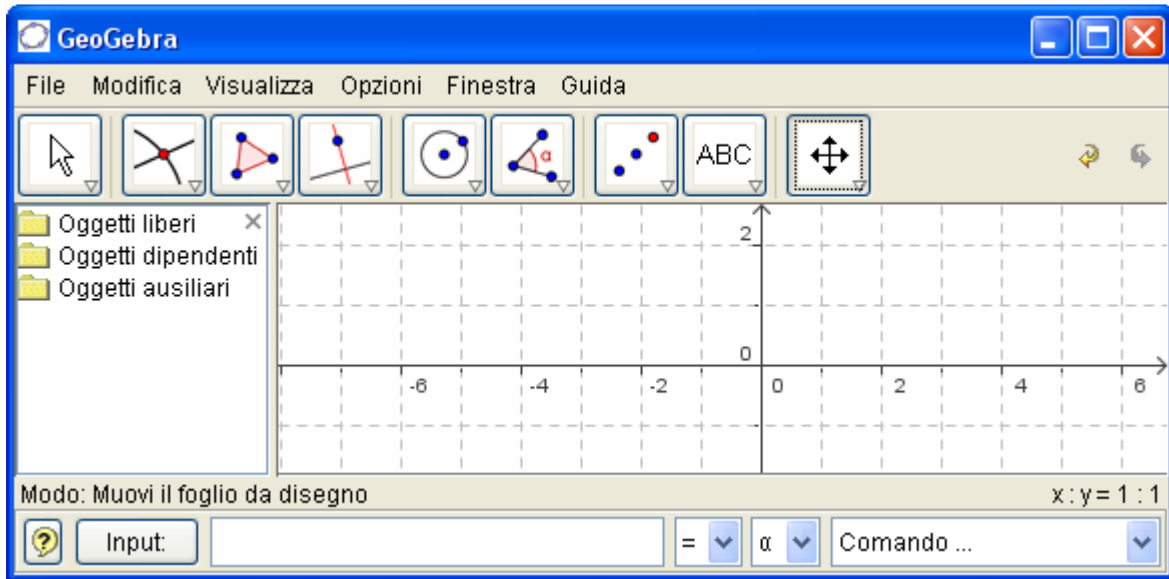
GeoGebra

File Modifica Visualizza Opzioni Finestra Guida

ABC

Oggetti liberi
Oggetti dipendenti
Oggetti ausiliari

2
0
-6 -4 -2 0 2 4 6

Modo: Muovi il foglio da disegno
x : y = 1 : 1

?
Input:
=
α
Comando ...